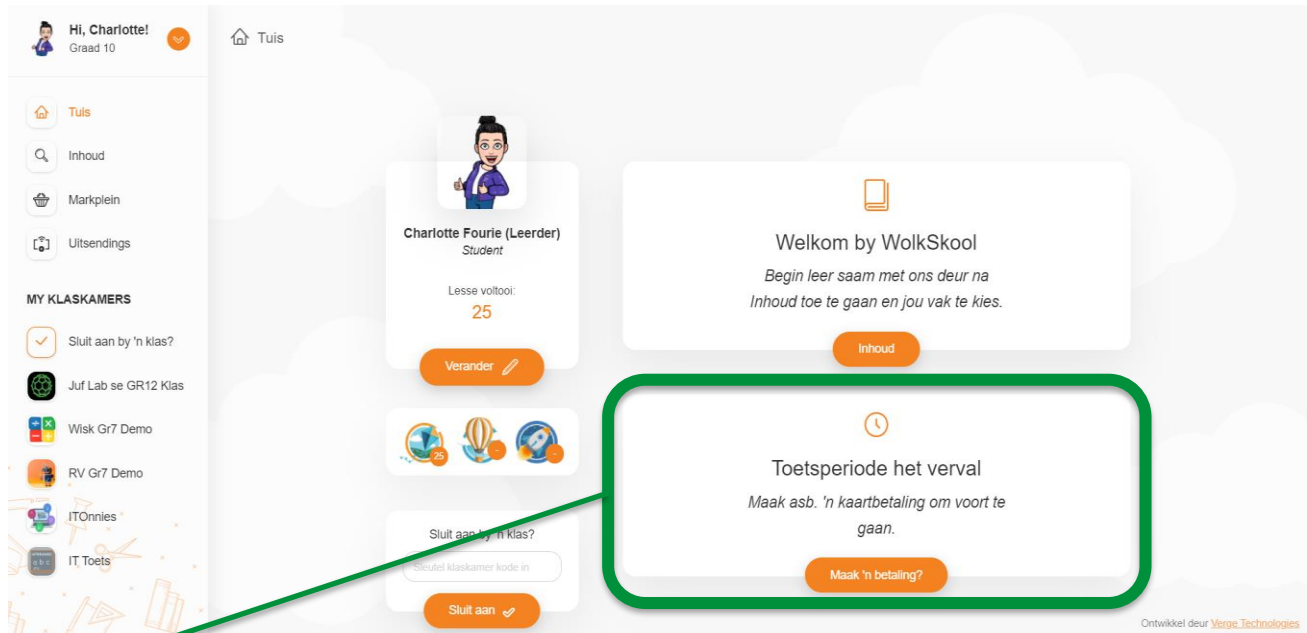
Hi, Charlotte!
Graad 10

Tuis

Tuis
Inhoud
Markplein
Uitsendings

MY KLASKAMERS

Sluit aan by 'n klas?
Juf Lab se GR12 Klas
Wisk Gr7 Demo
RV Gr7 Demo
ITOnnies
IT Toets

Charlotte Fourie (Leerder)
Student

Lesse voltooi:
25

Verander

25

Sluit aan by 'n klas?
Sleutel klaskamer kode in
Sluit aan

Welkom by WolkSkool
Begin leer saam met ons deur na Inhoud toe te gaan en jou vak te kies.

Inhoud

Toetsperiode het verval
Maak asb. 'n kaartbetaling om voort te gaan.

Maak 'n betaling?

Ontwikkel deur Verge Technologies